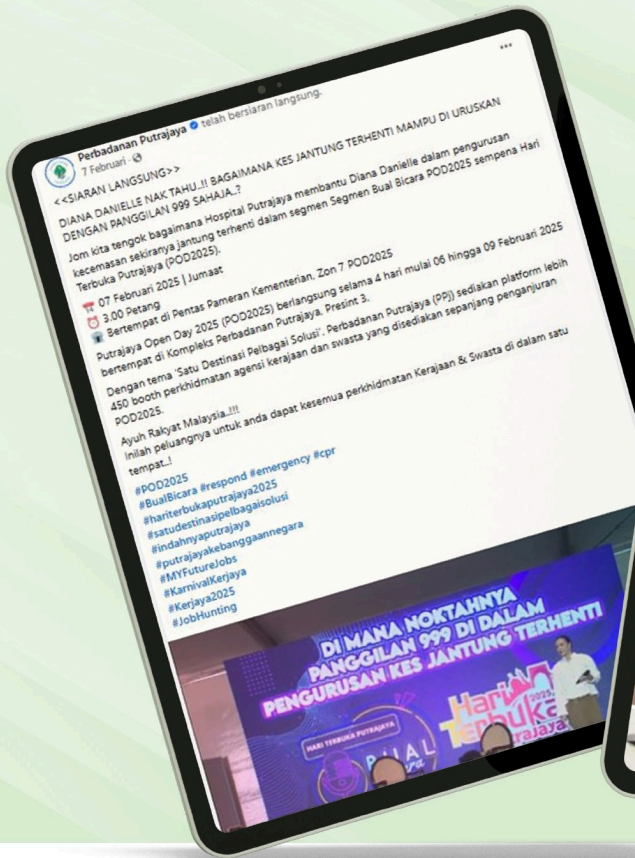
Perbadanan Putrajaya telah bersiaran langsung.
7 Februari ·

...

<<SIARAN LANGSUNG>>

DIANA DANIELLE NAK TAHU..!! BAGAIMANA KES JANTUNG TERHENTI MAMPU DI URUSKAN DENGAN PANGGILAN 999 SAHAJA..?

Jom kita tengok bagaimana Hospital Putrajaya membantu Diana Danielle dalam pengurusan kecemasan sekiranya jantung terhenti dalam segmen Segmen Bual Bicara POD2025 sempena Hari Terbuka Putrajaya (POD2025).

07 Februari 2025 | Jumaat
3.00 Petang
Bertempat di Pentas Pameran Kementerian, Zon 7 POD2025

Putrajaya Open Day 2025 (POD2025) berlangsung selama 4 hari mulai 06 hingga 09 Februari 2025 bertempat di Kompleks Perbadanan Putrajaya, Presint 3.

Dengan tema 'Satu Destinasi Pelbagai Solusi', Perbadanan Putrajaya (PPj) sediakan platform lebih 450 booth perkhidmatan agensi kerajaan dan swasta yang disediakan sepanjang penganjuran POD2025.

Ayuh Rakyat Malaysia..!!!
Inilah peluangnya untuk anda dapat kesemua perkhidmatan Kerajaan & Swasta di dalam satu tempat..!

#POD2025
#BualBicara #respond #emergency #cpr
#hariterbukaputrajaya2025
#satudestinasipelbagaisolusi
#indahnyaputrajaya
#putrajayakebanggaannegara
#MYFutureJobs
#KarnivalKerjaya
#Kerjaya2025
#JobHunting

DI MANA NOKTAHNYA PANGGILAN 999 DI DALAM PENGURUSAN KES JANTUNG TERHENTI

HARI TERBUKA PUTRAJAYA
BUAL
Hari Terbuka Putrajaya 2025